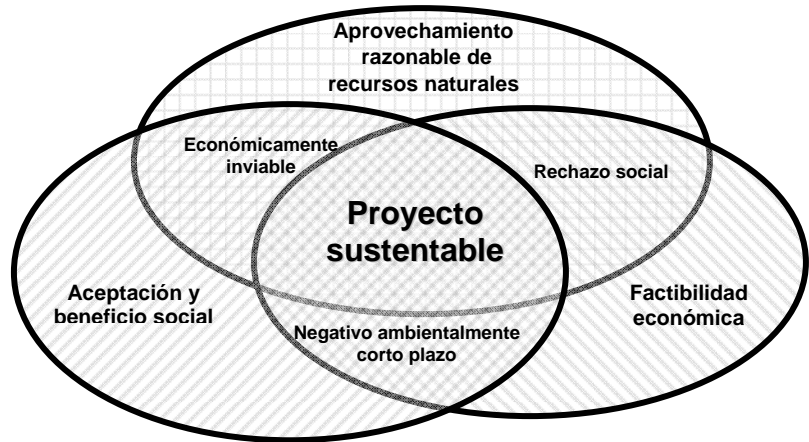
Aprovechamiento razonable de recursos naturales

Económicamente inviable

Rechazo social

Proyecto sustentable

Aceptación y beneficio social

Factibilidad económica

Negativo ambientalmente corto plazo